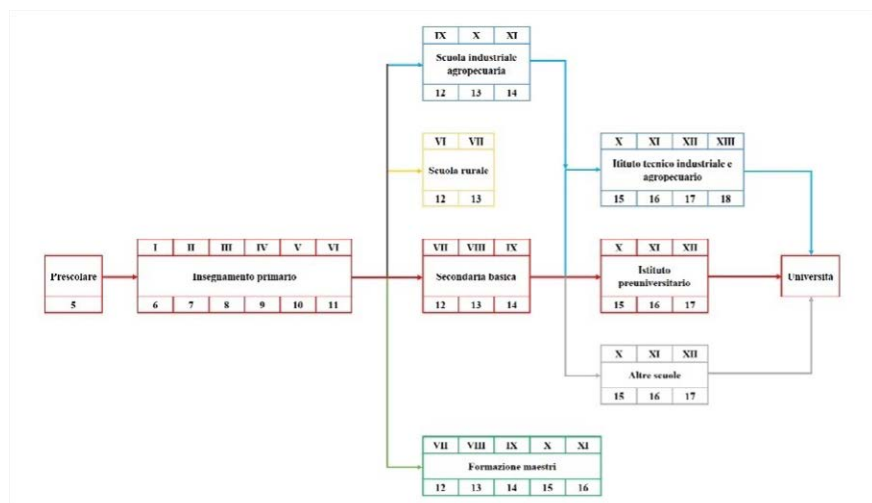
| IX | X | XI |
|---|---|---|

Scuola industriale agropecuaria

| 12 | 13 | 14 |
|---|---|---|

| VI | VII |
|---|---|

Scuola rurale

| 12 | 13 |
|---|---|

| X | XI | XII | XIII |
|---|---|---|---|

Itituto tecnico industriale e agropecuario

| 15 | 16 | 17 | 18 |
|---|---|---|---|

Prescolare

5

| I | II | III | IV | V | VI |
|---|---|---|---|---|---|

Insegnamento primario

| 6 | 7 | 8 | 9 | 10 | 11 |
|---|---|---|---|---|---|

| VII | VIII | IX |
|---|---|---|

Secondaria basica

| 12 | 13 | 14 |
|---|---|---|

| X | XI | XII |
|---|---|---|

Istituto preuniversitario

| 15 | 16 | 17 |
|---|---|---|

Università

| X | XI | XII |
|---|---|---|

Altre scuole

| 15 | 16 | 17 |
|---|---|---|

| VII | VIII | IX | X | XI |
|---|---|---|---|---|

Formazione maestri

| 12 | 13 | 14 | 15 | 16 |
|---|---|---|---|---|